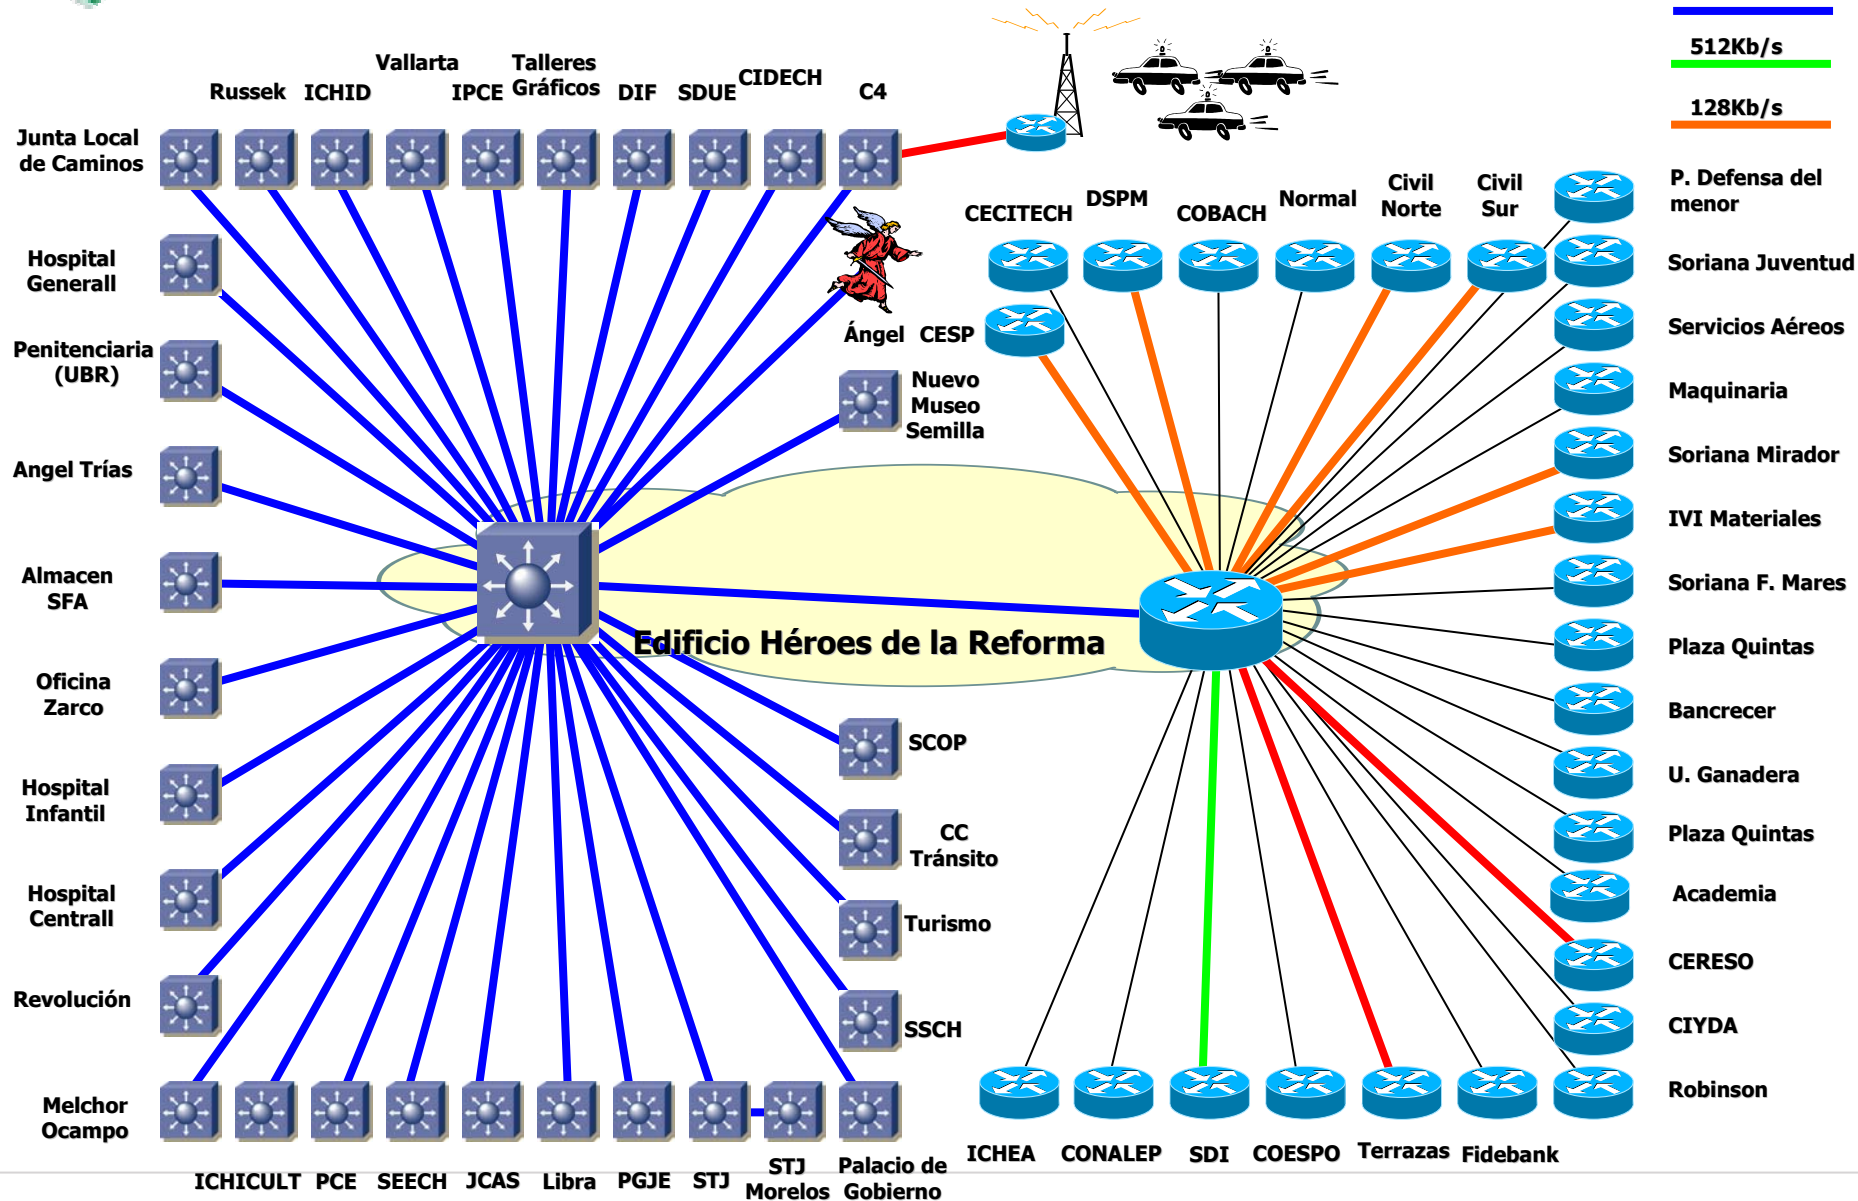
512Kb/s

128Kb/s

Russek ICHID Vallarta IPCE Talleres Gráficos DIF SDUE CIDECH C4

Junta Local de Caminos

Hospital Generall

Penitenciaria (UBR)

Angel Trías

Almacen SFA

Oficina Zarco

Hospital Infantil

Hospital Centrall

Revolución

Melchor Ocampo

ICHICULT PCE SEECH JCAS Libra PGJE STJ STJ Morelos Palacio de Gobierno

Ángel CESP

Nuevo Museo Semilla

SCOP

CC Tránsito

Turismo

SSCH

Edificio Héroes de la Reforma

CECITECH DSPM COBACH Normal Civil Norte Civil Sur

P. Defensa del menor

Soriana Juventud

Servicios Aéreos

Maquinaria

Soriana Mirador

IVI Materiales

Soriana F. Mares

Plaza Quintas

Bancrecer

U. Ganadera

Plaza Quintas

Academia

CERESO

CIYDA

Robinson

ICHEA CONALEP SDI COESPO Terrazas Fidebank